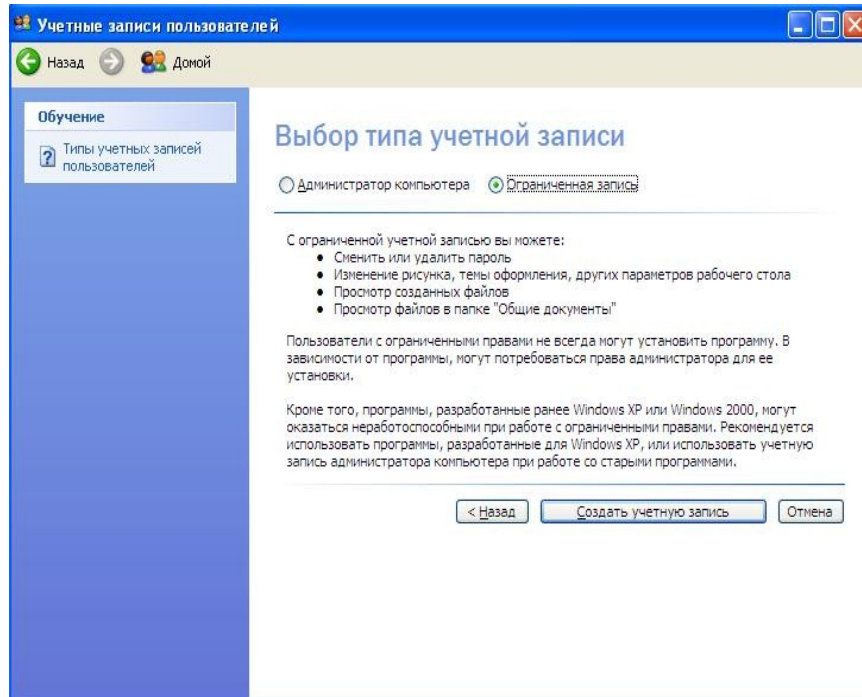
Учетные записи пользователей

Назад Домой

Обучение

Типы учетных записей пользователей

Выбор типа учетной записи

Администратор компьютера Ограниченная запись

С ограниченной учетной записью вы можете:
• Сменить или удалить пароль
• Изменение рисунка, темы оформления, других параметров рабочего стола
• Просмотр созданных файлов
• Просмотр файлов в папке "Общие документы"

Пользователи с ограниченными правами не всегда могут установить программу. В зависимости от программы, могут потребоваться права администратора для ее установки.

Кроме того, программы, разработанные ранее Windows XP или Windows 2000, могут оказаться неработоспособными при работе с ограниченными правами. Рекомендуется использовать программы, разработанные для Windows XP, или использовать учетную запись администратора компьютера при работе со старыми программами.

< Назад Создать учетную запись Отмена